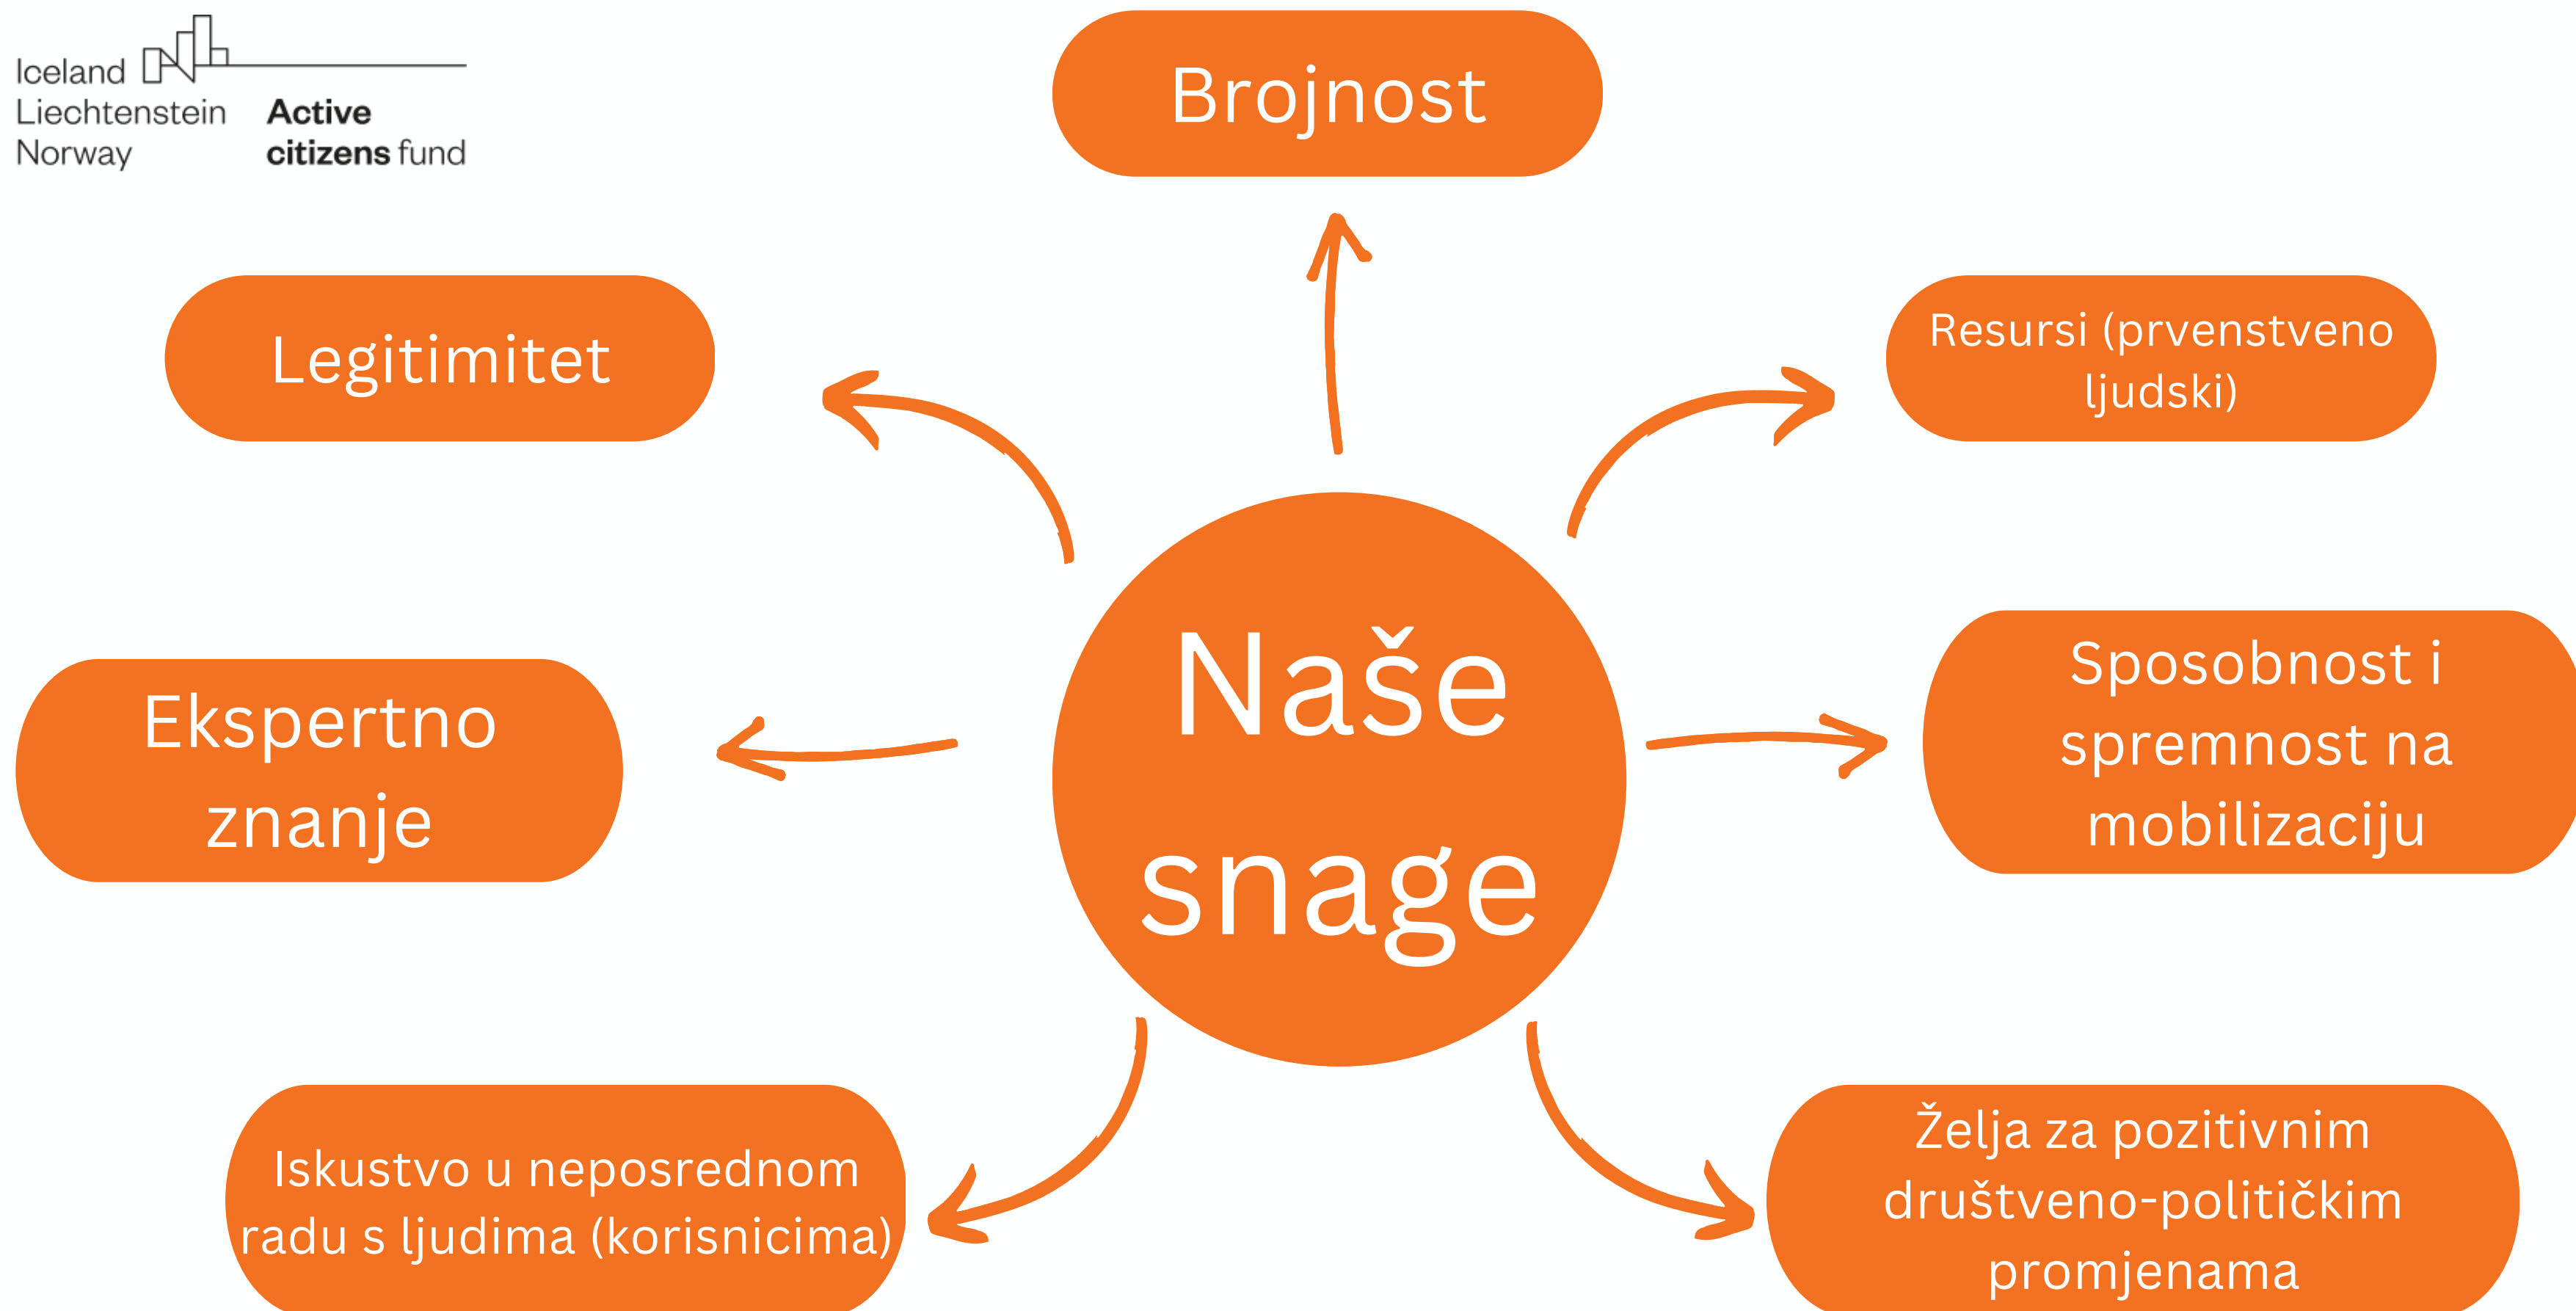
Iceland
Liechtenstein
Norway

Active citizens fund

Brojnost

Legitimitet

Resursi (prvenstveno ljudski)

Ekspertno znanje

Naše snage

Sposobnost i spremnost na mobilizaciju

Iskustvo u neposrednom radu s ljudima (korisnicima)

Želja za pozitivnim društveno-političkim promjenama